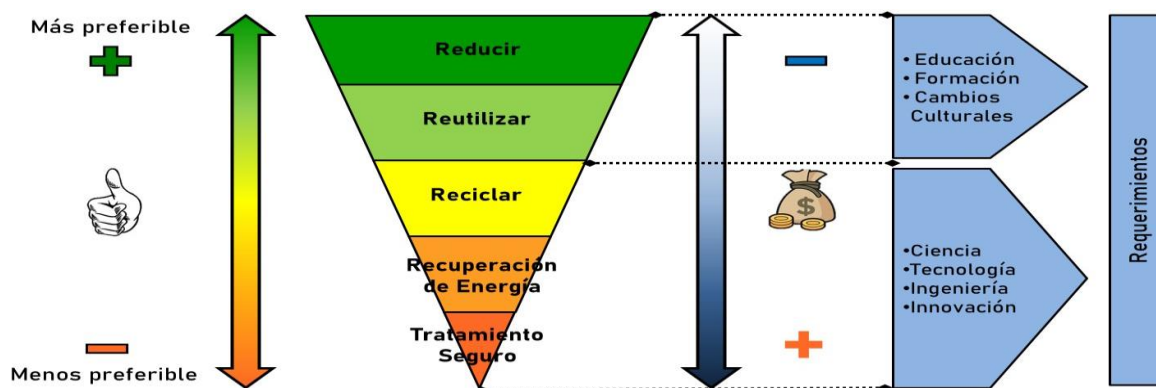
Más preferible

Menos preferible

Reducir

Reutilizar

Reciclar

Recuperación de Energía

Tratamiento Seguro

• Educación
• Formación
• Cambios Culturales

•Ciencia
•Tecnología
•Ingeniería
•Innovación

Requerimientos